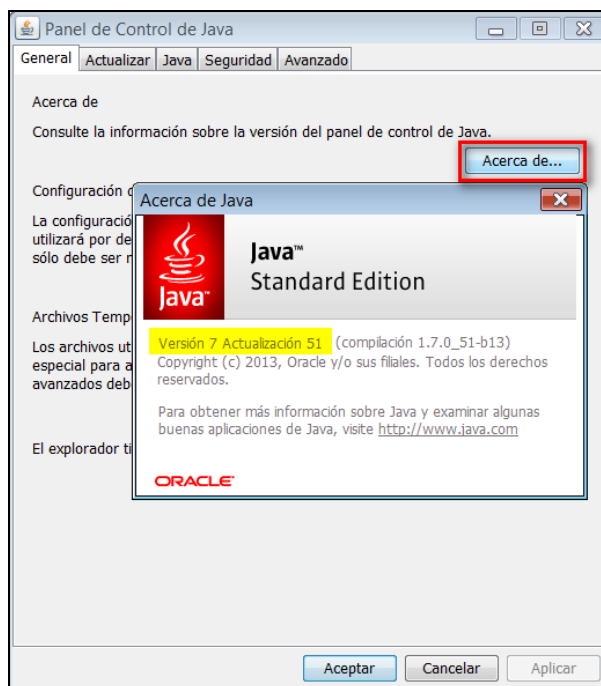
Panel de Control de Java

General | Actualizar | Java | Seguridad | Avanzado

Acerca de

Consulte la información sobre la versión del panel de control de Java.

Acerca de...

Configuración d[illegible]

La configuració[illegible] utilizará por de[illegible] sólo debe ser r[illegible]

Archivos Temp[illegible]

Los archivos ut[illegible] especial para a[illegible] avanzados deb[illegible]

El explorador ti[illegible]

Acerca de Java

Java™ Standard Edition

Java™

Versión 7 Actualización 51 (compilación 1.7.0_51-b13)
Copyright (c) 2013, Oracle y/o sus filiales. Todos los derechos reservados.

Para obtener más información sobre Java y examinar algunas buenas aplicaciones de Java, visite http://www.java.com

ORACLE

Aceptar | Cancelar | Aplicar